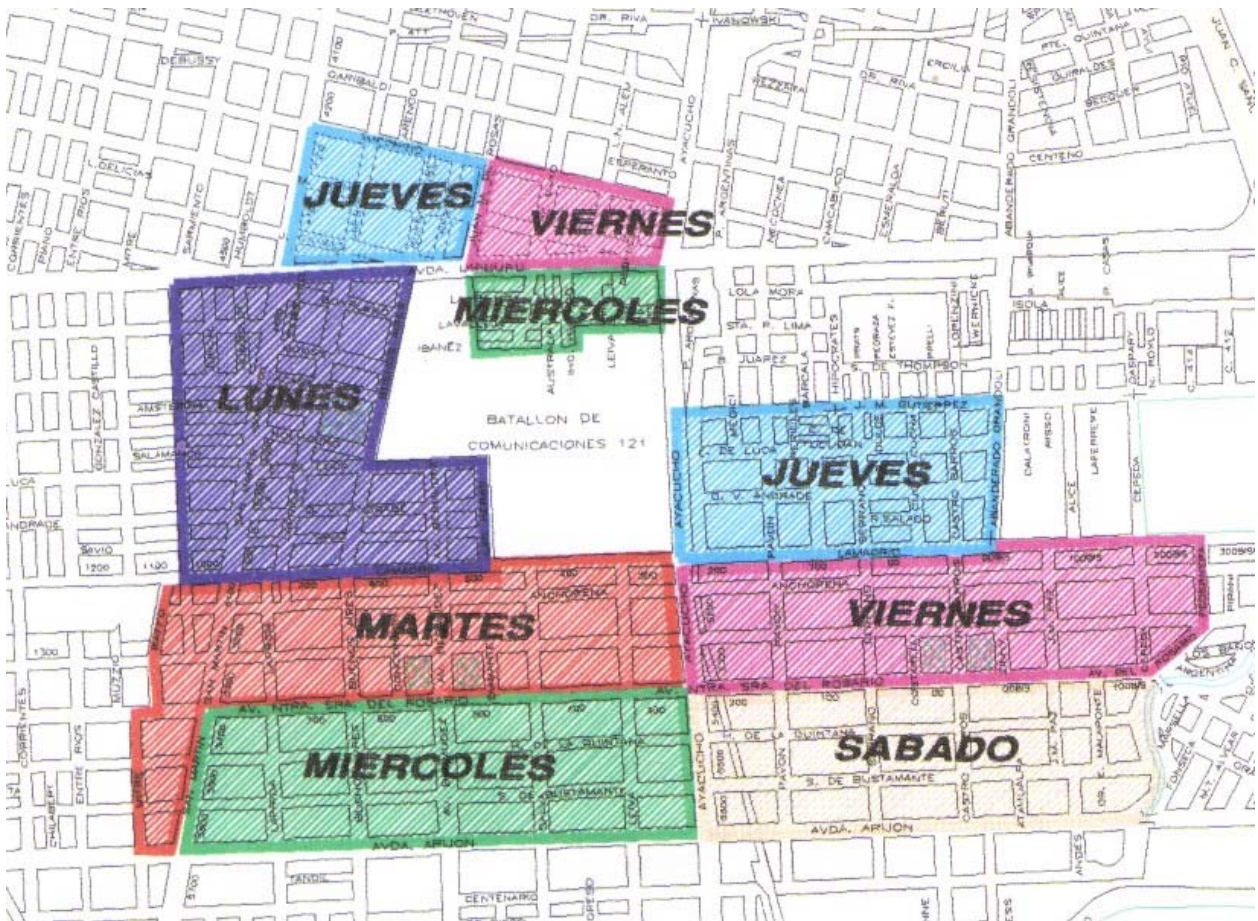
JUEVES

VIERNES

MIERCOLES

LUNES

BATALLON DE COMUNICACIONES 121

JUEVES

MARTES

VIERNES

MIERCOLES

SABADO

DEBUSSY
GARIBALDI
DR. RIVA
IVANOWSKI
ESPERANTO
AYACUCHO
CENTENO
L. DELICIAS
CORRIENTES
ENTRE RIOS
SARMIENTO
HUMBOLDT
AVDA. LAPRIDA
LOLA MORA
STA. F. LIMA
ISOLA
IBAÑEZ
AUSTRALIA
LEIVA
JUAREZ
DE THOMPSON
HIPOCRATES
AMSTERDAM
GONZALEZ CASTILLO
SALAMANCA
J. M. GUTIERREZ
G. V. ANDRADE
P. SALGADO
CALATRONI
CEPEDA
LAMADRID
ANCHORENA
AV. NTRA. SRA. DEL ROSARIO
P. DE LA QUINTANA
S. DE BUSTAMANTE
AVDA. ARIJON
CHILABERT
TANDIL
CENTENARIO
LOS BANCOS
FONSECA